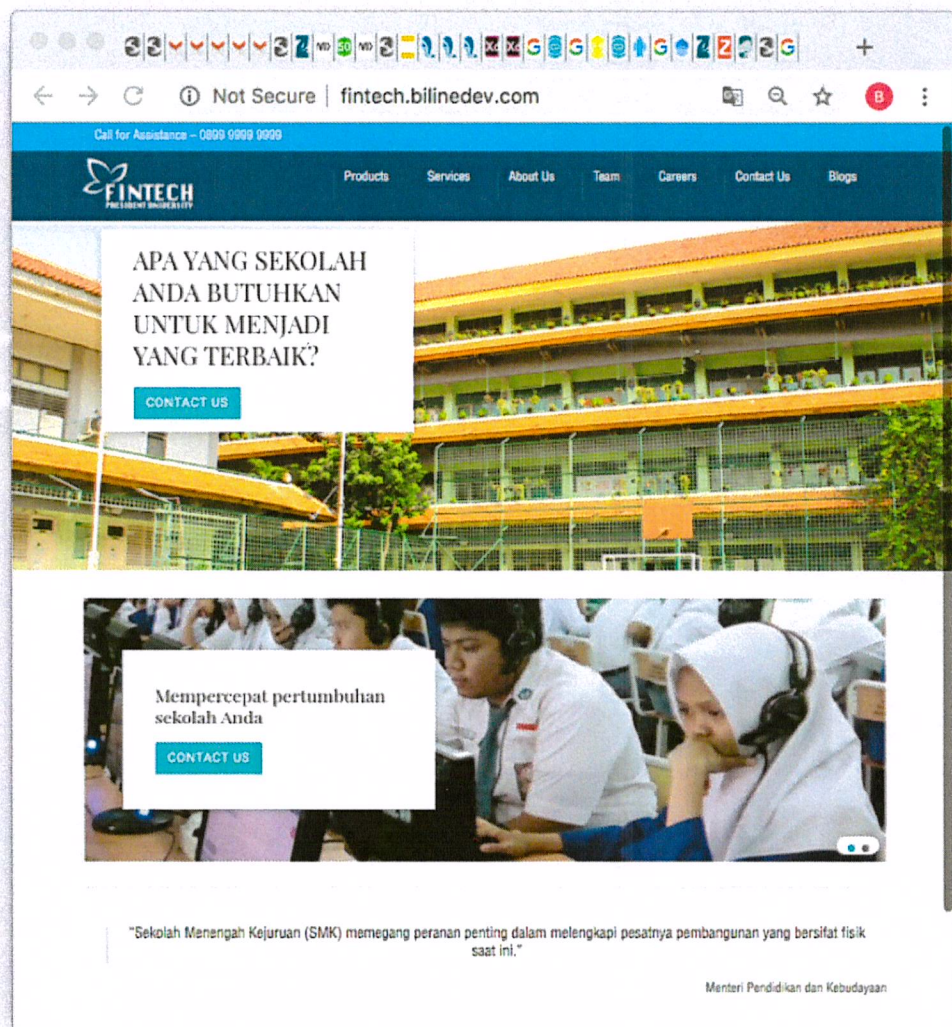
Not Secure | fintech.bilinedev.com

Call for Assistance – 0899 9999 9999

FINTECH
PRESIDENT UNIVERSITY

Products Services About Us Team Careers Contact Us Blogs

APA YANG SEKOLAH ANDA BUTUHKAN UNTUK MENJADI YANG TERBAIK?

CONTACT US

Mempercepat pertumbuhan sekolah Anda

CONTACT US

"Sekolah Menengah Kejuruan (SMK) memegang peranan penting dalam melengkapi pesatnya pembangunan yang bersifat fisik saat ini."

Menteri Pendidikan dan Kebudayaan